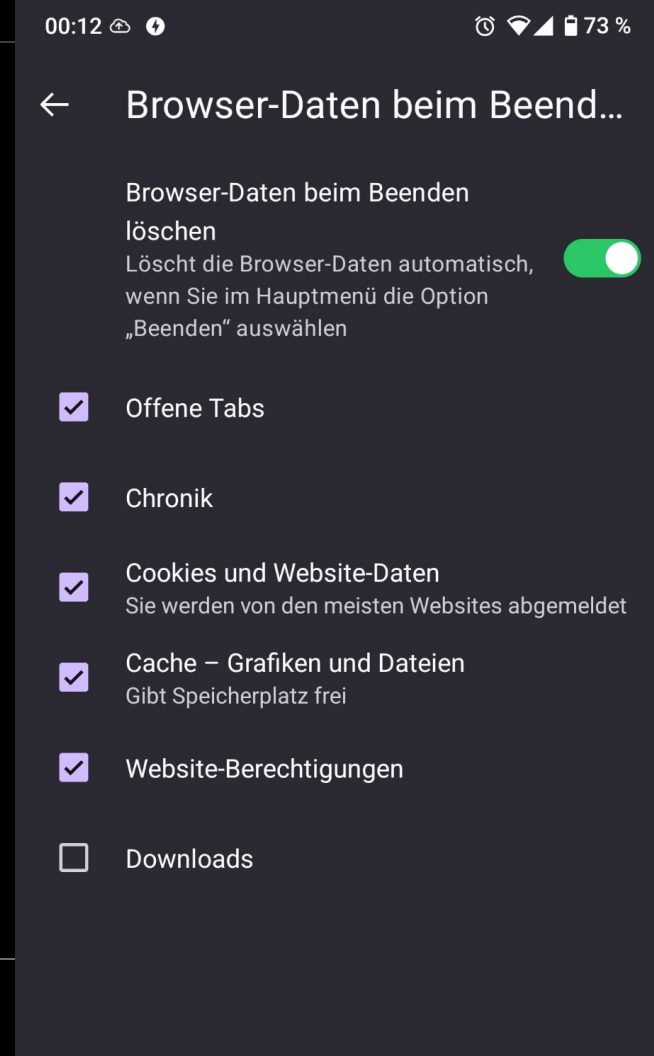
00:12 73 %

Browser-Daten beim Beend…

Browser-Daten beim Beenden löschen
Löscht die Browser-Daten automatisch, wenn Sie im Hauptmenü die Option „Beenden“ auswählen

Offene Tabs

Chronik

Cookies und Website-Daten
Sie werden von den meisten Websites abgemeldet

Cache – Grafiken und Dateien
Gibt Speicherplatz frei

Website-Berechtigungen

Downloads